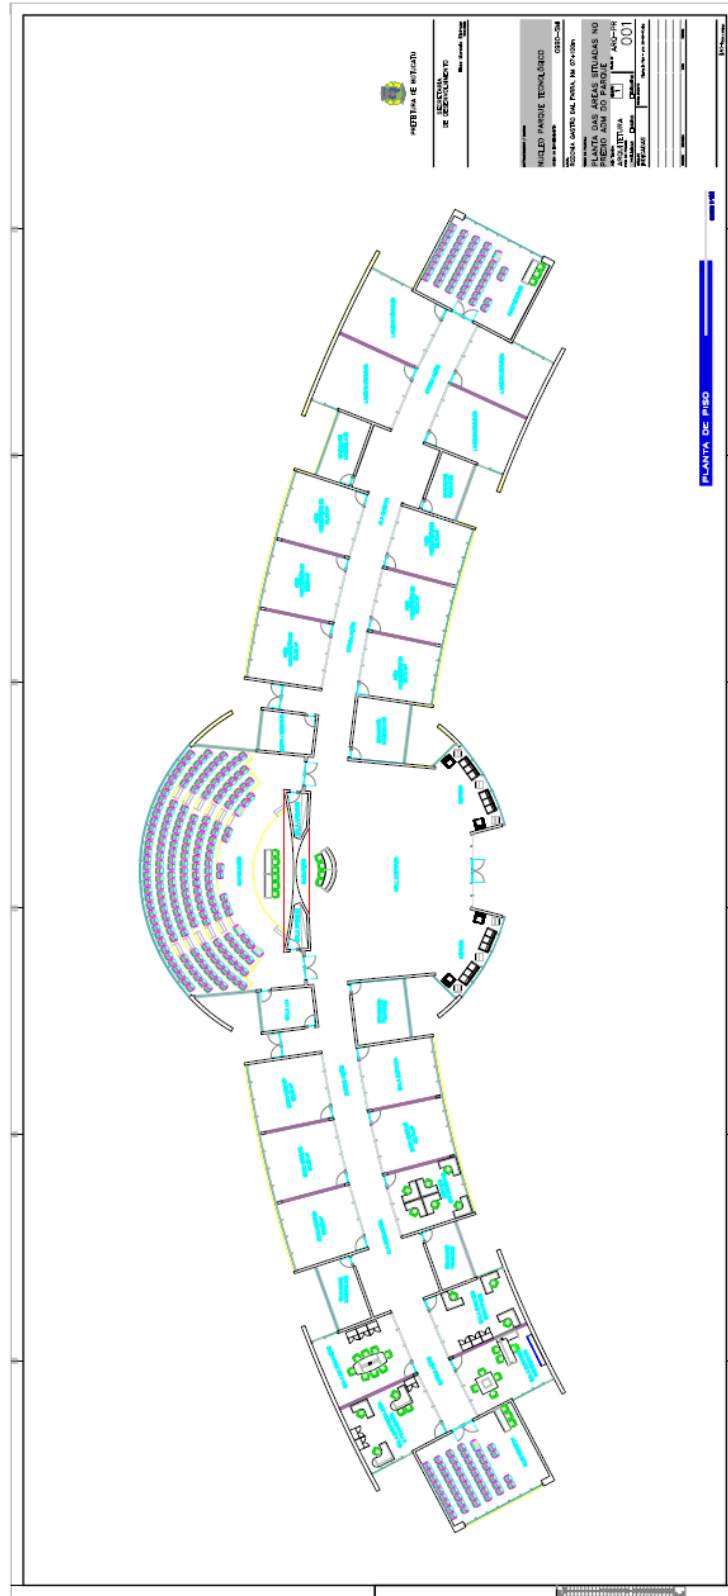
PREFEITURA DE BOTUCATU

SECRETARIA DE DESENVOLVIMENTO

NUCLEO PARQUE TECNOLÓGICO

RODOVIA GASTÃO DAL FARRA, KM 07+100m

PLANTA DAS ÁREAS SITUADAS NO PRÉDIO ADM DO PARQUE

ARQUITETURA

ARQ-PR

001

PLANTA DE PISO